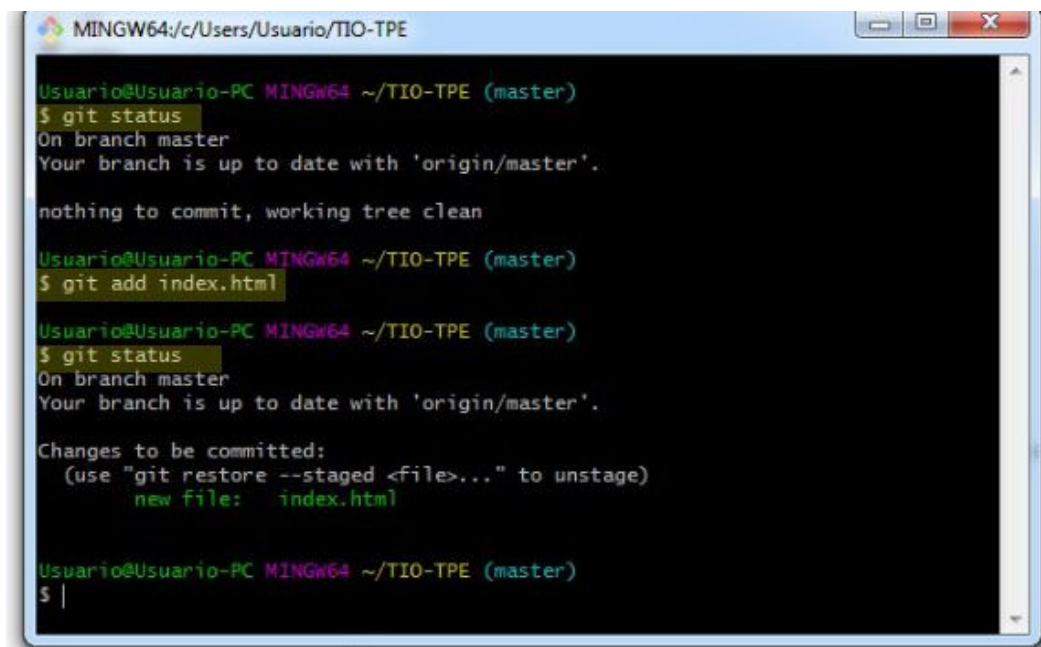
MINGW64:/c/Users/Usuario/TIO-TPE

Usuario@Usuario-PC MINGW64 ~/TIO-TPE (master)
$ git status
On branch master
Your branch is up to date with 'origin/master'.

nothing to commit, working tree clean

Usuario@Usuario-PC MINGW64 ~/TIO-TPE (master)
$ git add index.html

Usuario@Usuario-PC MINGW64 ~/TIO-TPE (master)
$ git status
On branch master
Your branch is up to date with 'origin/master'.

Changes to be committed:
(use "git restore --staged <file>..." to unstage)
new file: index.html

Usuario@Usuario-PC MINGW64 ~/TIO-TPE (master)
$ |